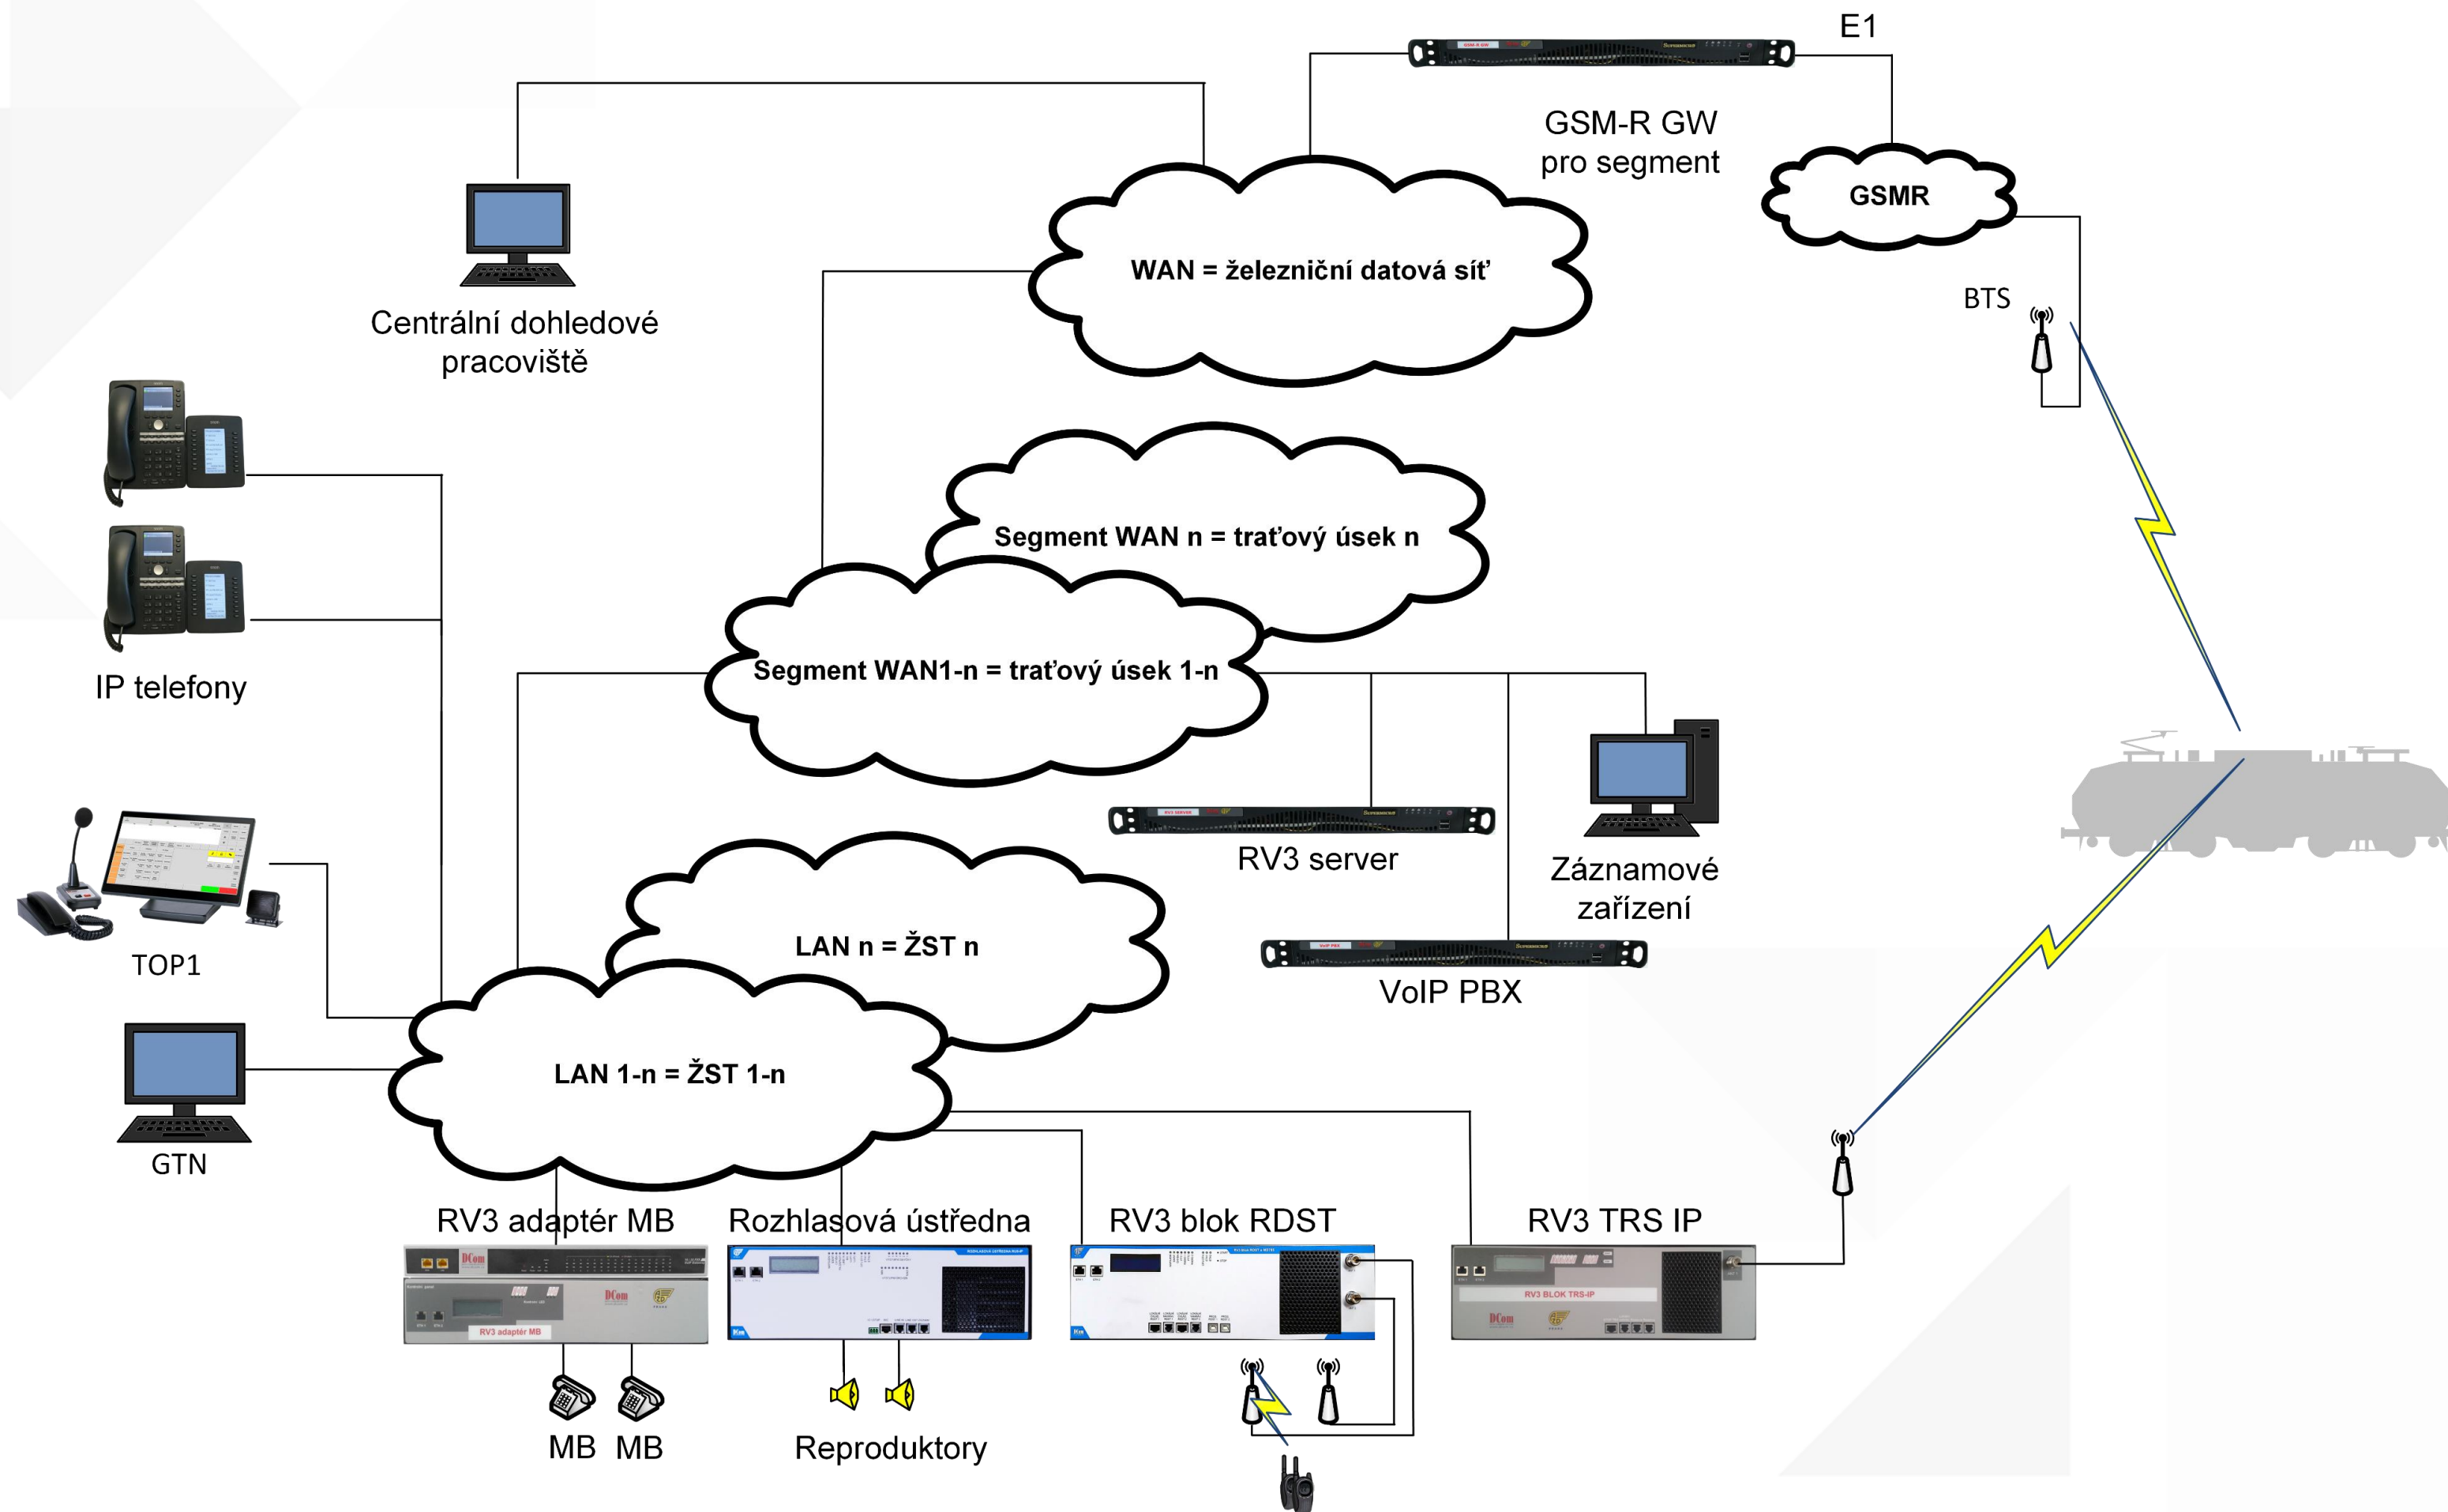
E1

GSM-R GW
pro segment

GSMR

WAN = železniční datová síť

Centrální dohledové pracoviště

BTS

Segment WAN n = traťový úsek n

Segment WAN1-n = traťový úsek 1-n

IP telefony

RV3 server

Záznamové zařízení

TOP1

LAN n = ŽST n

VoIP PBX

LAN 1-n = ŽST 1-n

GTN

RV3 adaptér MB

Rozhlasová ústředna

RV3 blok RDST

RV3 TRS IP

RV3 adaptér MB

RV3 BLOK TRS-IP

MB MB

Reproduktory